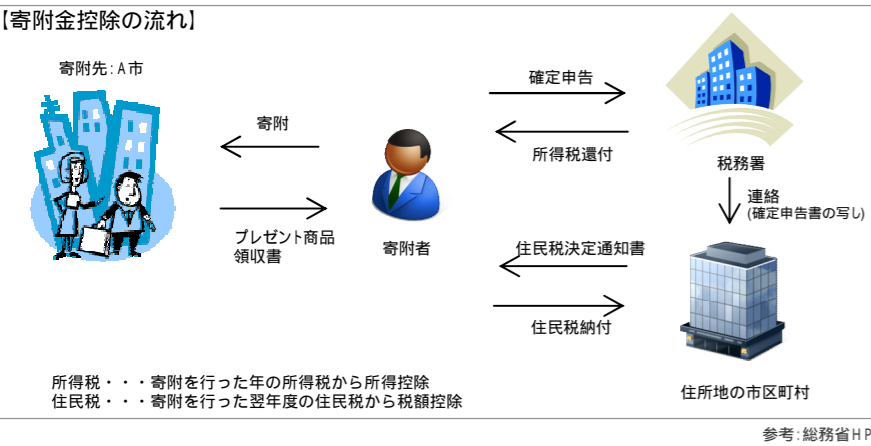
【寄附金控除の流れ】

寄附先：A市

寄附

プレゼント商品
領収書

寄附者

確定申告

所得税還付

税務署

連絡
(確定申告書の写し)

住民税決定通知書

住民税納付

住所地の市区町村

所得税・・・寄附を行った年の所得税から所得控除
住民税・・・寄附を行った翌年度の住民税から税額控除

参考：総務省HP